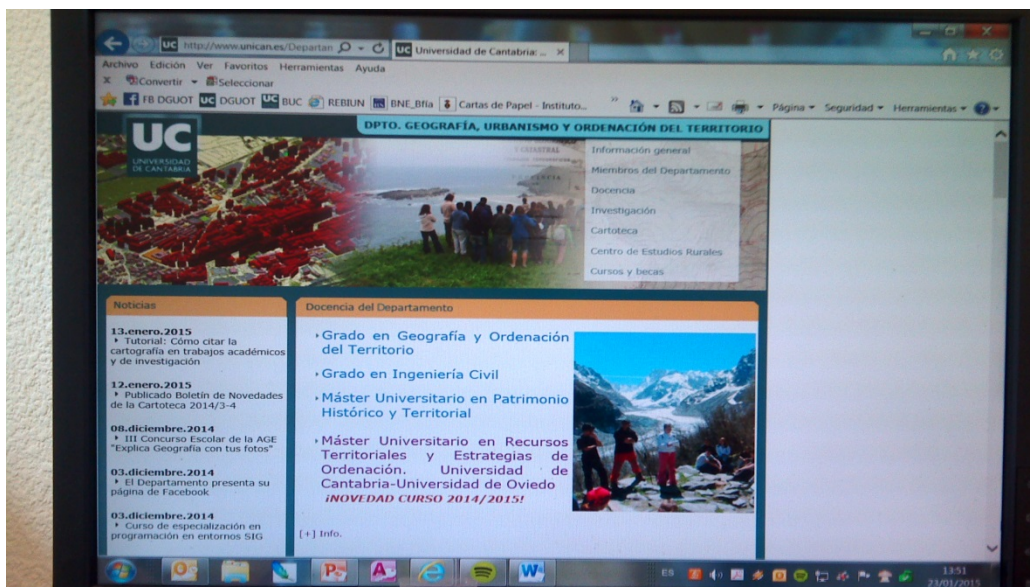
http://www.unican.es/Departan
Universidad de Cantabria: ...
Archivo Edición Ver Favoritos Herramientas Ayuda
Convertir Seleccionar
FB DGUOT DGUOT BUC REBIUN BNE_Bfla Cartas de Papel - Instituto...
Página Seguridad Herramientas

UC UNIVERSIDAD DE CANTABRIA
DPTO. GEOGRAFÍA, URBANISMO Y ORDENACIÓN DEL TERRITORIO

Información general
Miembros del Departamento
Docencia
Investigación
Cartoteca
Centro de Estudios Rurales
Cursos y becas

Noticias

13.enero.2015
Tutorial: Cómo citar la cartografía en trabajos académicos y de investigación

12.enero.2015
Publicado Boletín de Novedades de la Cartoteca 2014/3-4

08.diciembre.2014
III Concurso Escolar de la AGE "Explica Geografía con tus fotos"

03.diciembre.2014
El Departamento presenta su página de Facebook

03.diciembre.2014
Curso de especialización en programación en entornos SIG

Docencia del Departamento

Grado en Geografía y Ordenación del Territorio

Grado en Ingeniería Civil

Máster Universitario en Patrimonio Histórico y Territorial

Máster Universitario en Recursos Territoriales y Estrategias de Ordenación. Universidad de Cantabria-Universidad de Oviedo
¡NOVEDAD CURSO 2014/2015!

[+] Info.

ES 13:51 23/01/2015